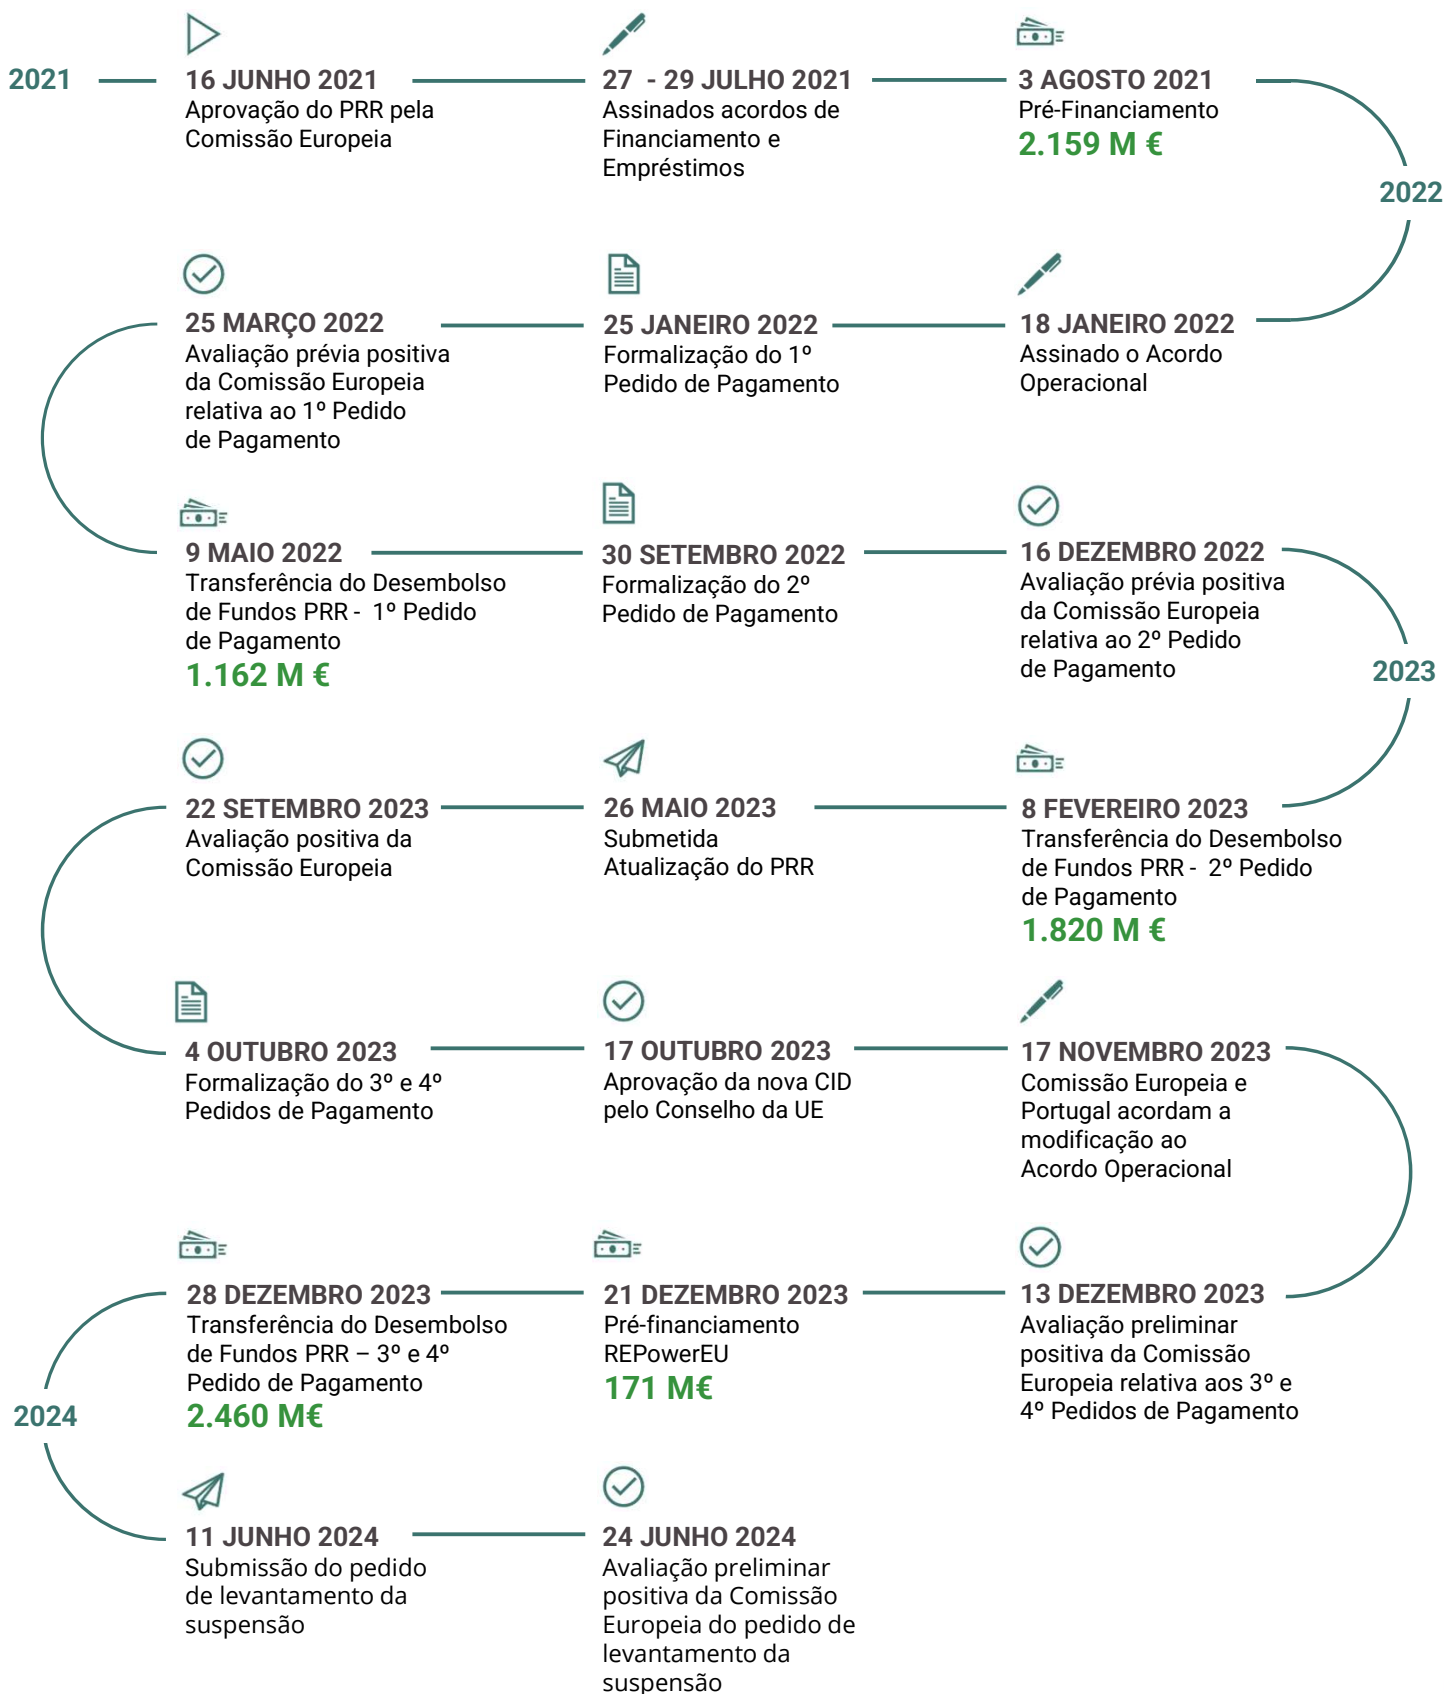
2021

16 JUNHO 2021
Aprovação do PRR pela Comissão Europeia

27 - 29 JULHO 2021
Assinados acordos de Financiamento e Empréstimos

3 AGOSTO 2021
Pré-Financiamento
2.159 M €

2022

18 JANEIRO 2022
Assinado o Acordo Operacional

25 JANEIRO 2022
Formalização do 1º Pedido de Pagamento

25 MARÇO 2022
Avaliação prévia positiva da Comissão Europeia relativa ao 1º Pedido de Pagamento

9 MAIO 2022
Transferência do Desembolso de Fundos PRR - 1º Pedido de Pagamento
1.162 M €

30 SETEMBRO 2022
Formalização do 2º Pedido de Pagamento

16 DEZEMBRO 2022
Avaliação prévia positiva da Comissão Europeia relativa ao 2º Pedido de Pagamento

2023

8 FEVEREIRO 2023
Transferência do Desembolso de Fundos PRR - 2º Pedido de Pagamento
1.820 M €

26 MAIO 2023
Submetida Atualização do PRR

22 SETEMBRO 2023
Avaliação positiva da Comissão Europeia

4 OUTUBRO 2023
Formalização do 3º e 4º Pedidos de Pagamento

17 OUTUBRO 2023
Aprovação da nova CID pelo Conselho da UE

17 NOVEMBRO 2023
Comissão Europeia e Portugal acordam a modificação ao Acordo Operacional

13 DEZEMBRO 2023
Avaliação preliminar positiva da Comissão Europeia relativa aos 3º e 4º Pedidos de Pagamento

21 DEZEMBRO 2023
Pré-financiamento REPowerEU
171 M€

28 DEZEMBRO 2023
Transferência do Desembolso de Fundos PRR – 3º e 4º Pedido de Pagamento
2.460 M€

2024

11 JUNHO 2024
Submissão do pedido de levantamento da suspensão

24 JUNHO 2024
Avaliação preliminar positiva da Comissão Europeia do pedido de levantamento da suspensão